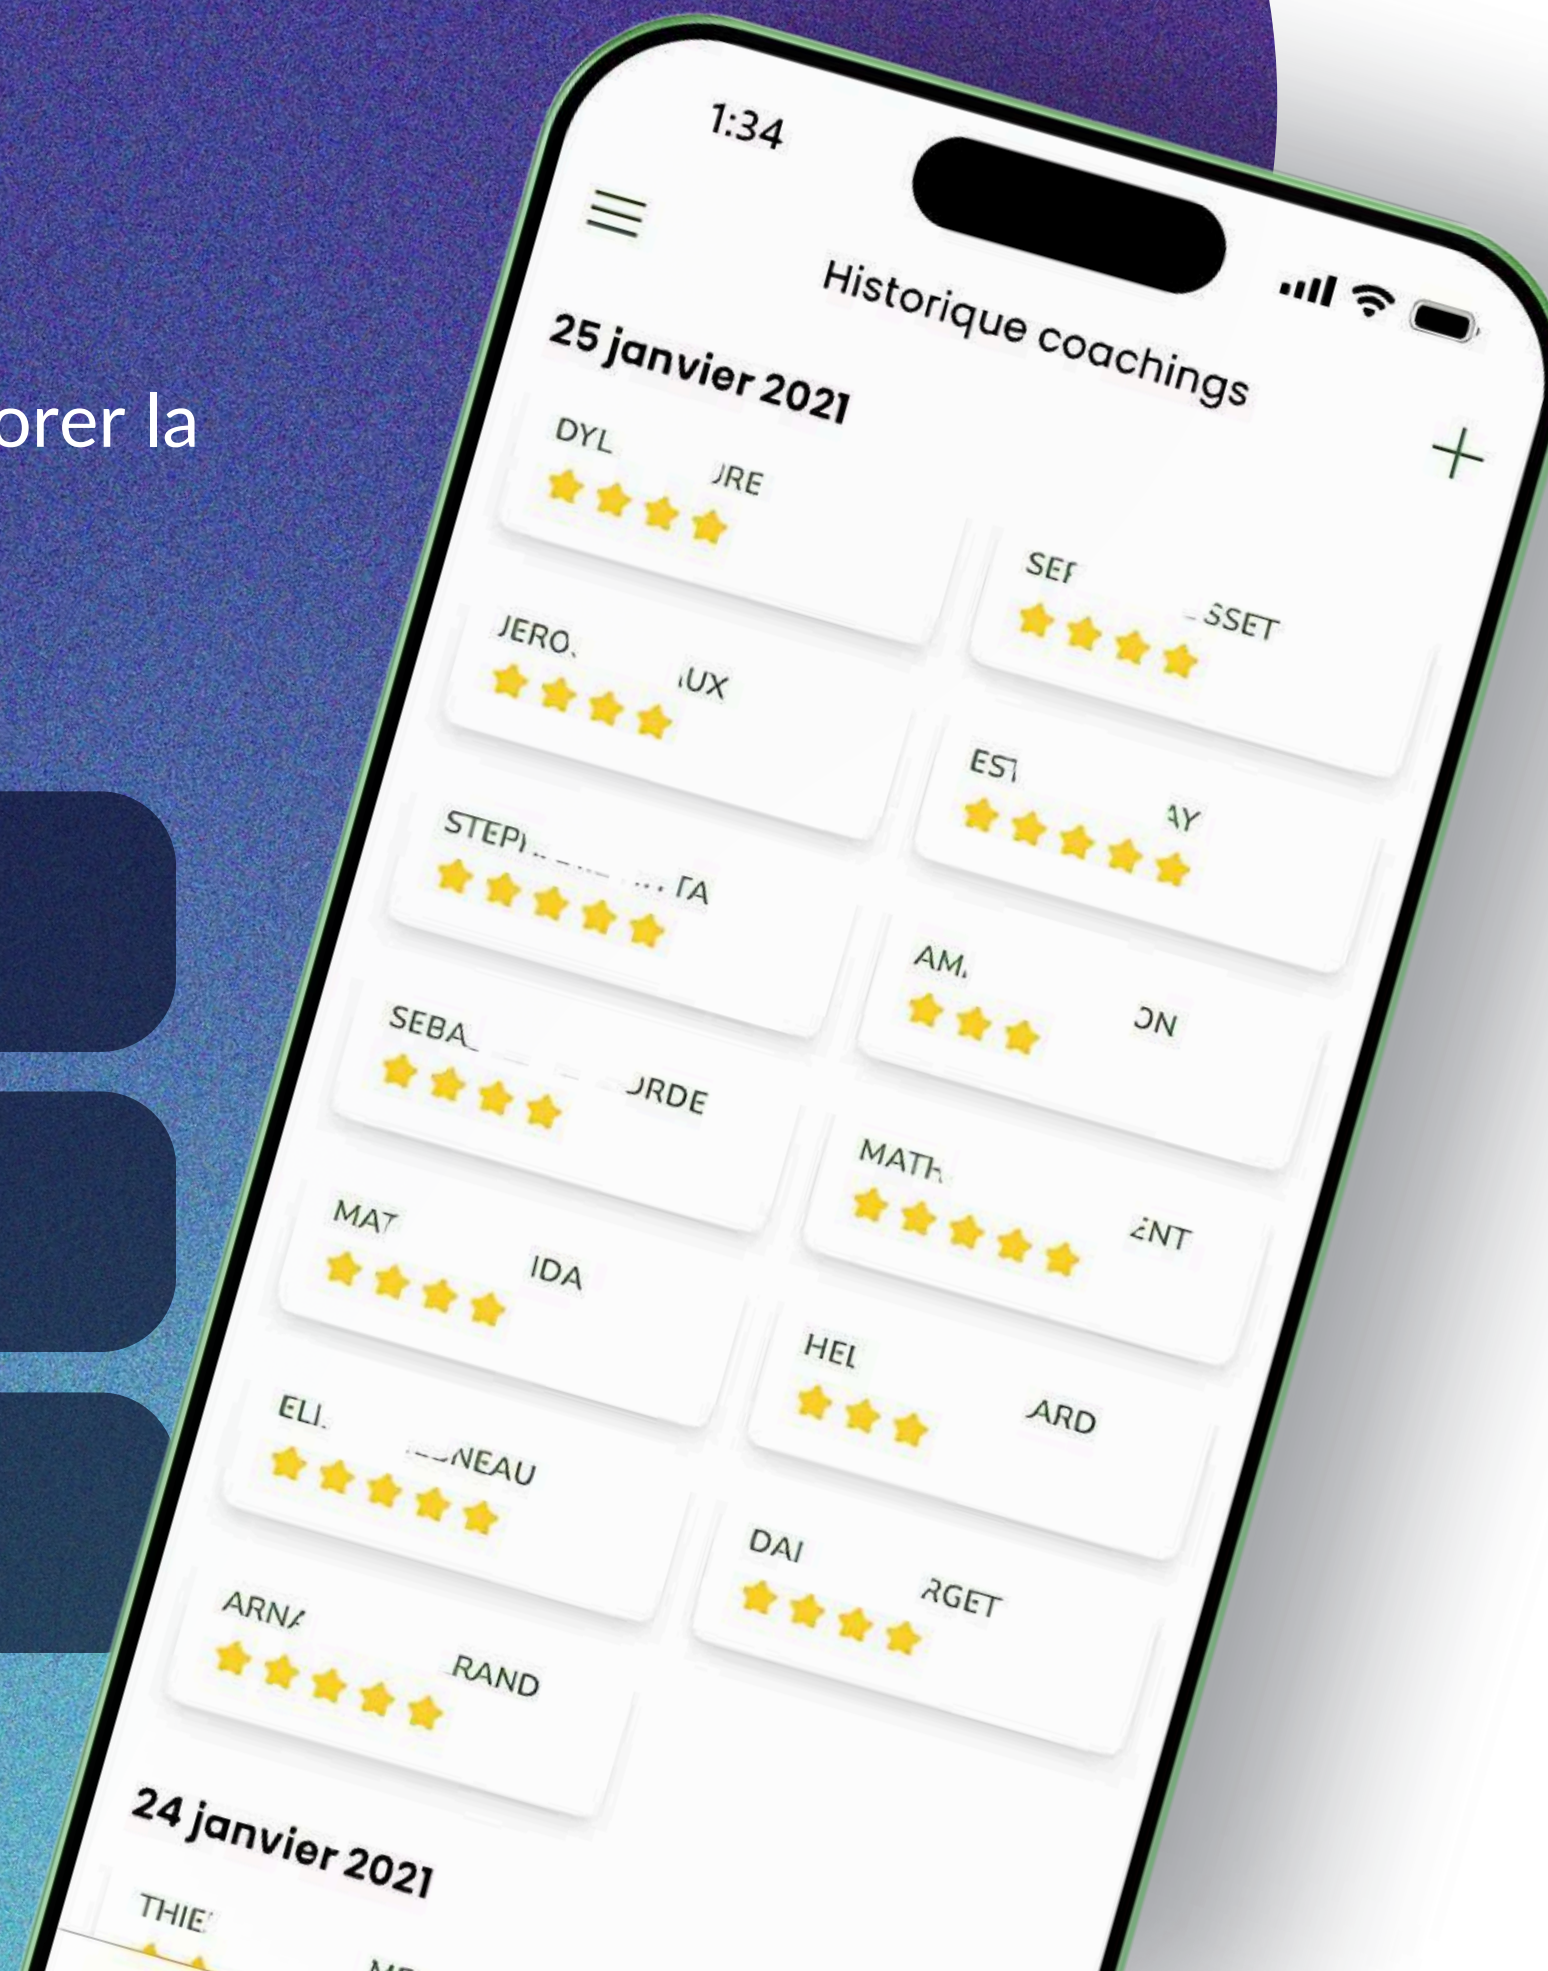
orer la

1:34

Historique coachings

+

25 janvier 2021

DYL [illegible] JRE

SEF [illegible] SSET

JERO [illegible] UX

EST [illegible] AY

STEP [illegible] TA

AM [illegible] ON

SEBA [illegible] JRDE

MATH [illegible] ENT

MAT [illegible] IDA

HEL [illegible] ARD

ELI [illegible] NEAU

DAI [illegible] RGET

ARNA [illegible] RAND

24 janvier 2021

THIE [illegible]